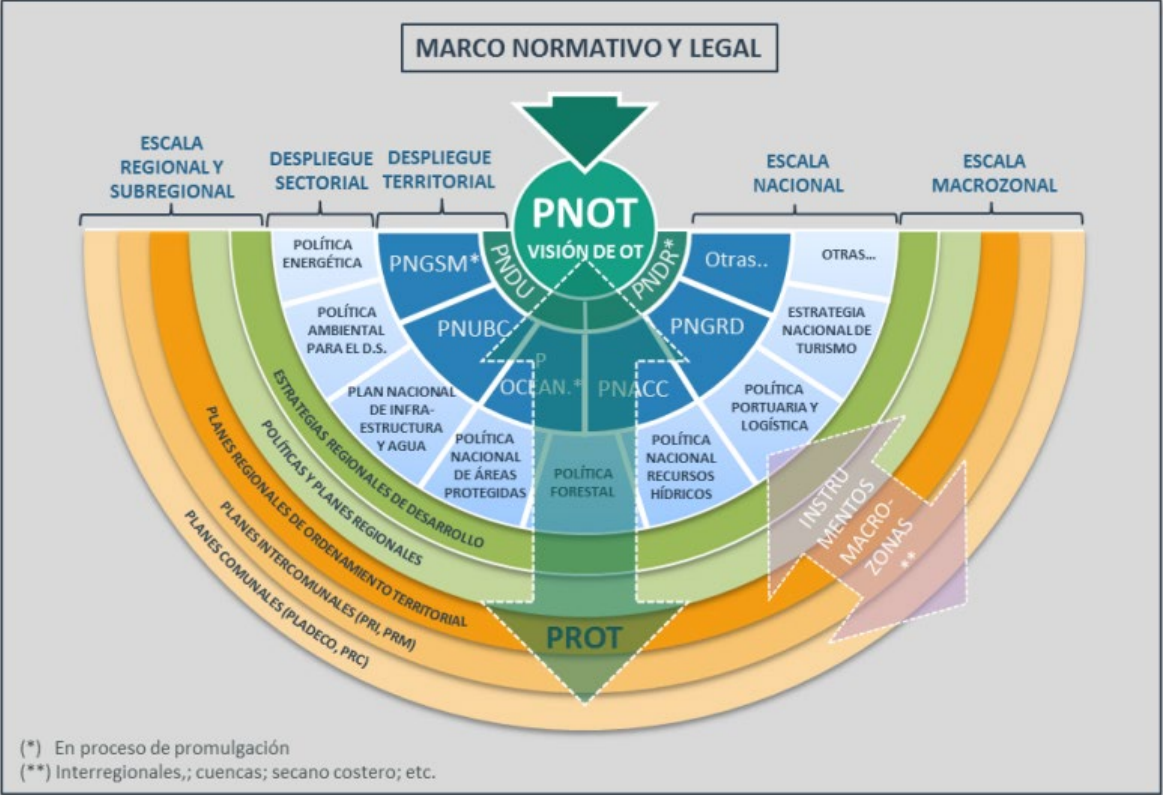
MARCO NORMATIVO Y LEGAL

ESCALA REGIONAL Y SUBREGIONAL

DESPLIEGUE SECTORIAL

DESPLIEGUE TERRITORIAL

PNOT
VISIÓN DE OT

ESCALA NACIONAL

ESCALA MACROZONAL

PNDU

PNDR*

POLÍTICA ENERGÉTICA

PNGSM*

Otras..

OTRAS...

POLÍTICA AMBIENTAL PARA EL D.S.

PNUBC

PNGRD

ESTRATEGIA NACIONAL DE TURISMO

PLAN NACIONAL DE INFRAESTRUCTURA Y AGUA

P OCEAN.*

PNACC

POLÍTICA PORTUARIA Y LOGÍSTICA

POLÍTICA NACIONAL DE ÁREAS PROTEGIDAS

POLÍTICA FORESTAL

POLÍTICA NACIONAL RECURSOS HÍDRICOS

INSTRUMENTOS MACROZONAS **

ESTRATEGIAS REGIONALES DE DESARROLLO

POLÍTICAS Y PLANES REGIONALES

PLANES REGIONALES DE ORDENAMIENTO TERRITORIAL

PLANES INTERCOMUNALES (PRI, PRM)

PLANES COMUNALES (PLADECO, PRC)

PROT

(*) En proceso de promulgación
(**) Interregionales,; cuencas; secano costero; etc.